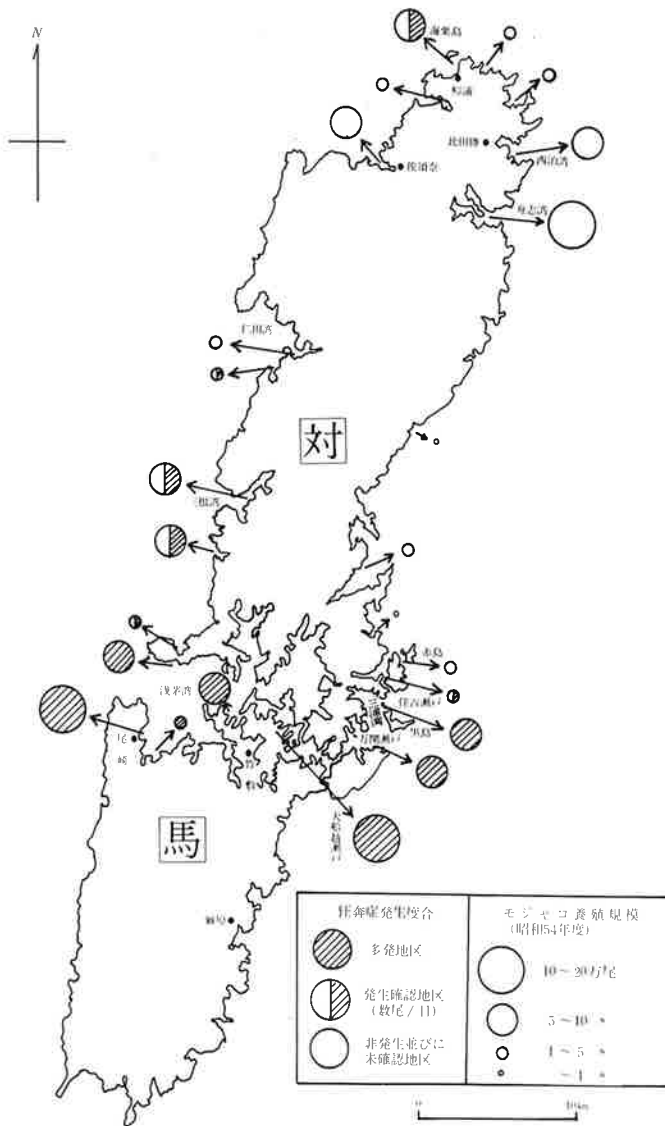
N

海栗島

鰐浦

比田勝

西泊湾

佐須奈

舟志湾

仁田湾

対

三根湾

浅茅湾

赤島

住吉瀬戸

黒島

尾崎

万関瀬戸

大船越瀬戸

馬

厳原

狂奔症発生度合

多発地区

発生確認地区（数尾／日）

非発生並びに未確認地区

モジャコ養殖規模（昭和54年度）

10～20万尾

5～10 〃

1～5 〃

～1 〃

0

10km